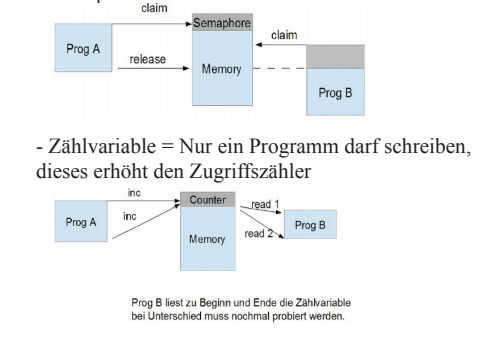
claim

Semaphore

claim

Prog A

release

Memory

Prog B

- Zählvariable = Nur ein Programm darf schreiben, dieses erhöht den Zugriffszähler

inc

Counter

inc

read 1

Prog A

Prog B

read 2

Memory

Prog B liest zu Beginn und Ende die Zählvariable bei Unterschied muss nochmal probiert werden.